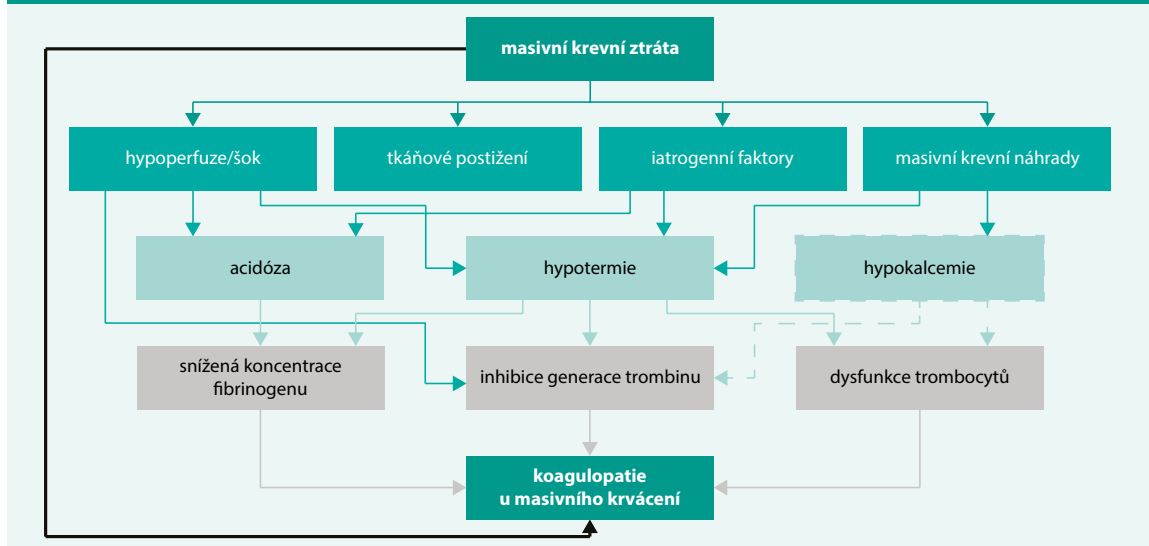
masivní krevní ztráta

hypoperfuze/šok

tkáňové postižení

iatrogenní faktory

masivní krevní náhrady

acidóza

hypotermie

hypokalcemie

snížená koncentrace fibrinogenu

inhibice generace trombinu

dysfunkce trombocytů

koagulopatie u masivního krvácení